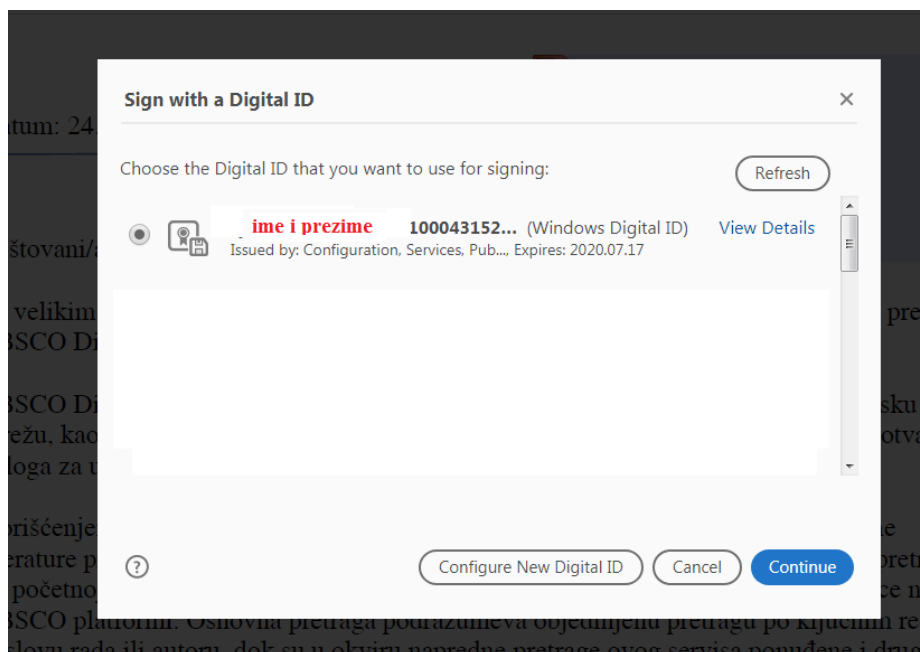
atum: 24.

štovani/a

velikim pre
BSCO Di

BSCO Di sku
režu, kao otva
loga za u

orišćenje e
erature p pretr
početno ce n
BSCO platformi. Osnovna pretraga podrazumeva objedinjenu pretragu po ključnim re
slovu rada ili autoru, dok su u okviru napredne pretrage ovog servisa ponuđene i dra

Sign with a Digital ID ×

Choose the Digital ID that you want to use for signing:

Refresh

ime i prezime 100043152... (Windows Digital ID) View Details
Issued by: Configuration, Services, Pub..., Expires: 2020.07.17

?

Configure New Digital ID Cancel Continue